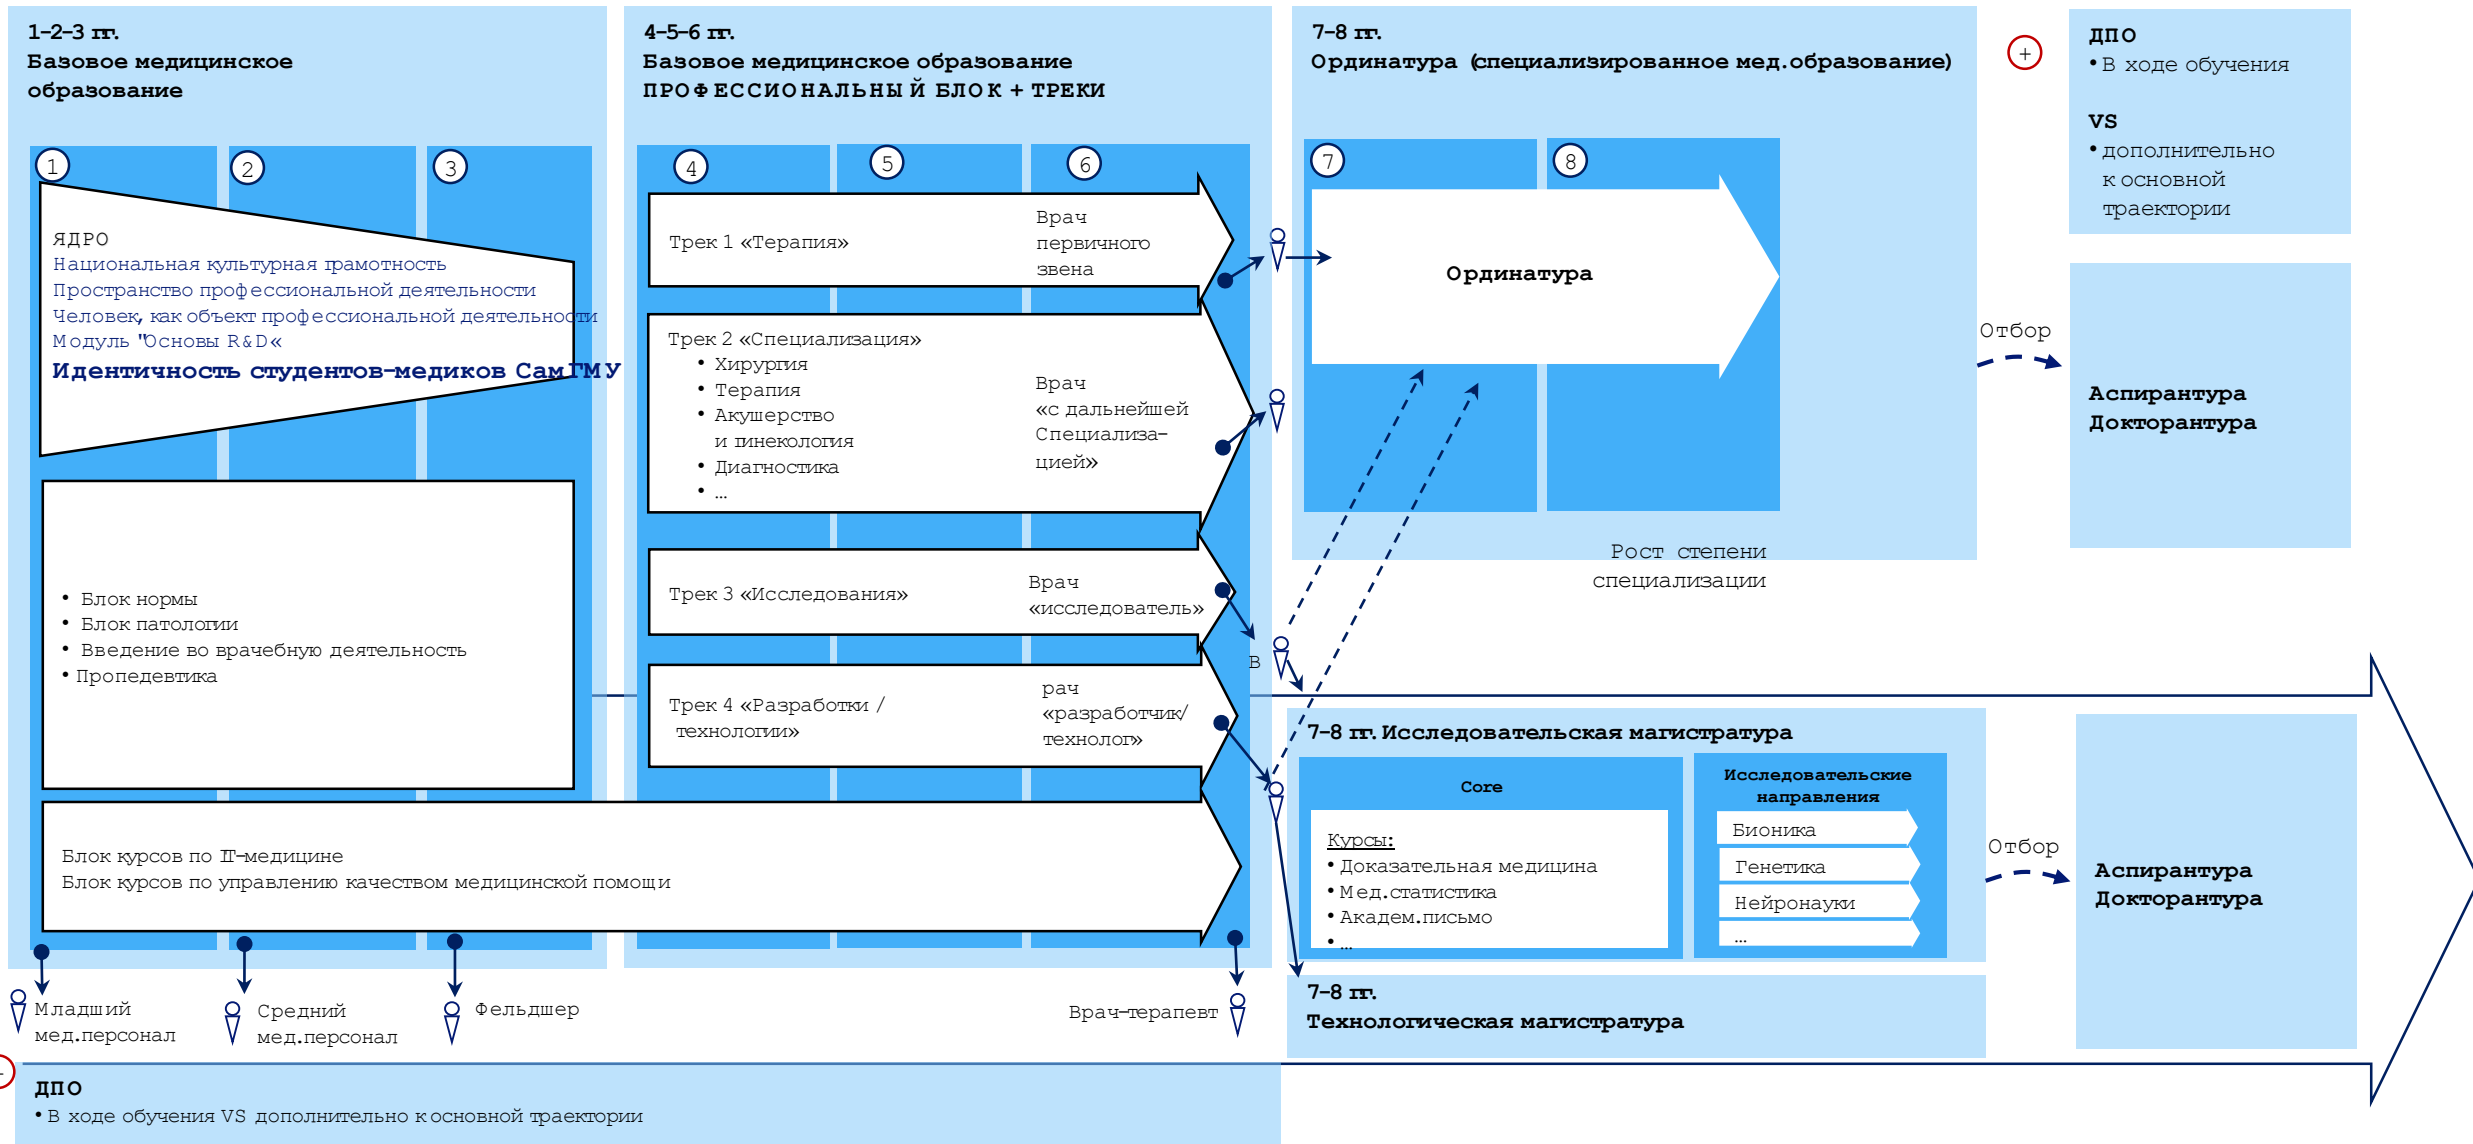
1–2–3 гг.
Базовое медицинское образование

4–5–6 гг.
Базовое медицинское образование
ПРОФЕССИОНАЛЬНЫЙ БЛОК + ТРЕКИ

7–8 гг.
Ординатура (специализированное мед.образование)

+

ДПО
• В ходе обучения

VS
• дополнительно к основной траектории

1 2 3

ЯДРО
Национальная культурная грамотность
Пространство профессиональной деятельности
Человек, как объект профессиональной деятельности
Модуль "Основы R&D«
Идентичность студентов-медиков СамГМУ

• Блок нормы
• Блок патологии
• Введение во врачебную деятельность
• Пропедевтика

Блок курсов по IT-медицине
Блок курсов по управлению качеством медицинской помощи

4 5 6

Трек 1 «Терапия»
Врач первичного звена

Трек 2 «Специализация»
• Хирургия
• Терапия
• Акушерство и гинекология
• Диагностика
• …
Врач «с дальнейшей Специализа-цией»

Трек 3 «Исследования»
Врач «исследователь»

Трек 4 «Разработки / технологии»
рач «разработчик/ технолог»

В

7 8

Ординатура

Отбор

Аспирантура
Докторантура

Рост степени специализации

7–8 гг. Исследовательская магистратура

Core
Курсы:
• Доказательная медицина
• Мед.статистика
• Академ.письмо
• …

Исследовательские направления
Бионика
Генетика
Нейронауки
…

Отбор

Аспирантура
Докторантура

7–8 гг.
Технологическая магистратура

Младший мед.персонал
Средний мед.персонал
Фельдшер
Врач-терапевт

ДПО
• В ходе обучения VS дополнительно к основной траектории